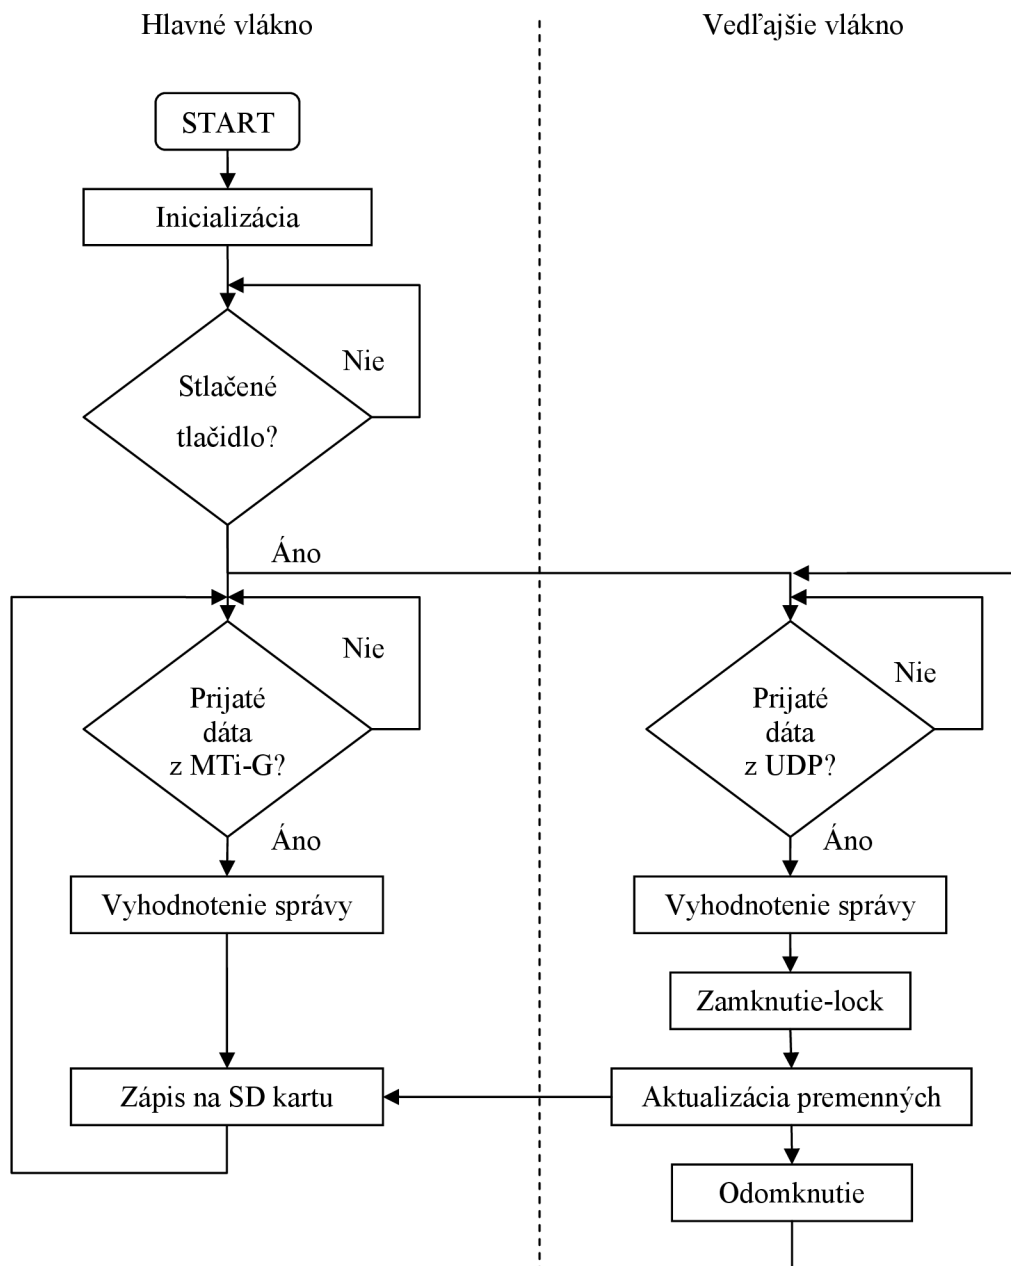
Hlavné vlákno

Vedľajšie vlákno

START

Inicializácia

Stlačené tlačidlo?

Nie

Áno

Prijaté dáta z MTi-G?

Nie

Áno

Vyhodnotenie správy

Zápis na SD kartu

Prijaté dáta z UDP?

Nie

Áno

Vyhodnotenie správy

Zamknutie-lock

Aktualizácia premenných

Odomknutie